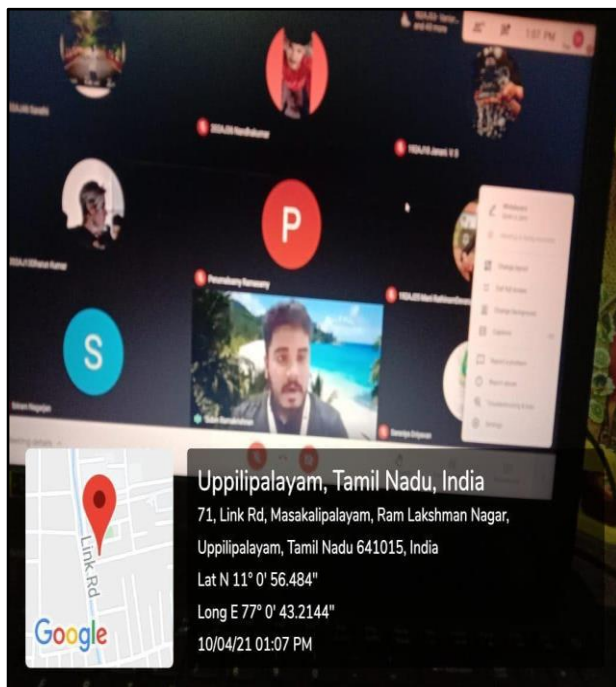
1:07 PM

P

S

Uppilipalayam, Tamil Nadu, India

71, Link Rd, Masakalipalayam, Ram Lakshman Nagar, Uppilipalayam, Tamil Nadu 641015, India

Lat N 11° 0' 56.484"

Long E 77° 0' 43.2144"

10/04/21 01:07 PM

Link Rd

Google